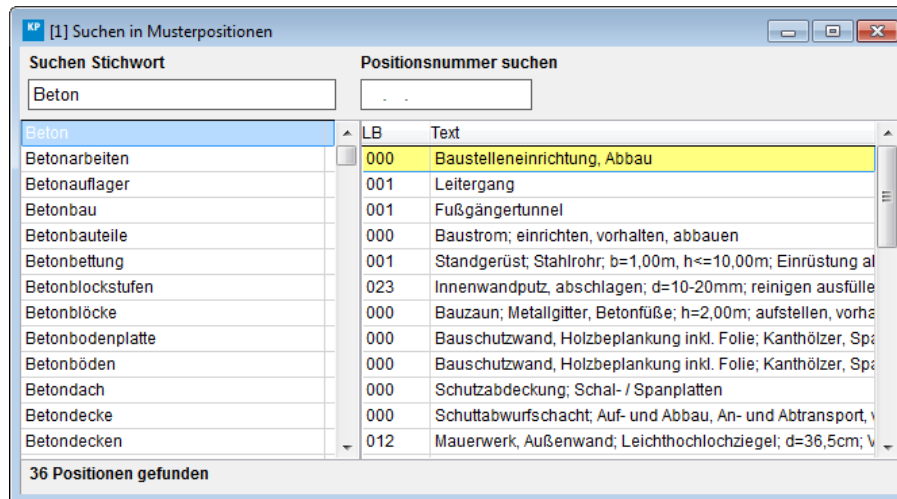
KP [1] Suchen in Musterpositionen

Suchen Stichwort
Beton

Positionsnummer suchen
. .

Beton
Betonarbeiten
Betonauflager
Betonbau
Betonbauteile
Betonbettung
Betonblockstufen
Betonblöcke
Betonbodenplatte
Betonböden
Betondach
Betondecke
Betondecken

| LB | Text |
|---|---|
| 000 | Baustelleneinrichtung, Abbau |
| 001 | Leitergang |
| 001 | Fußgängertunnel |
| 000 | Baustrom; einrichten, vorhalten, abbauen |
| 001 | Standgerüst; Stahlrohr; b=1,00m, h<=10,00m; Einrüstung al |
| 023 | Innenwandputz, abschlagen; d=10-20mm; reinigen ausfülle |
| 000 | Bauzaun; Metallgitter, Betonfüße; h=2,00m; aufstellen, vorha |
| 000 | Bauschutzwand, Holzbeplankung inkl. Folie; Kanthölzer, Spa |
| 000 | Bauschutzwand, Holzbeplankung inkl. Folie; Kanthölzer, Spa |
| 000 | Schutzabdeckung; Schal- / Spanplatten |
| 000 | Schuttabwurfschacht; Auf- und Abbau, An- und Abtransport, v |
| 012 | Mauerwerk, Außenwand; Leichthochlochziegel; d=36,5cm; V |

36 Positionen gefunden